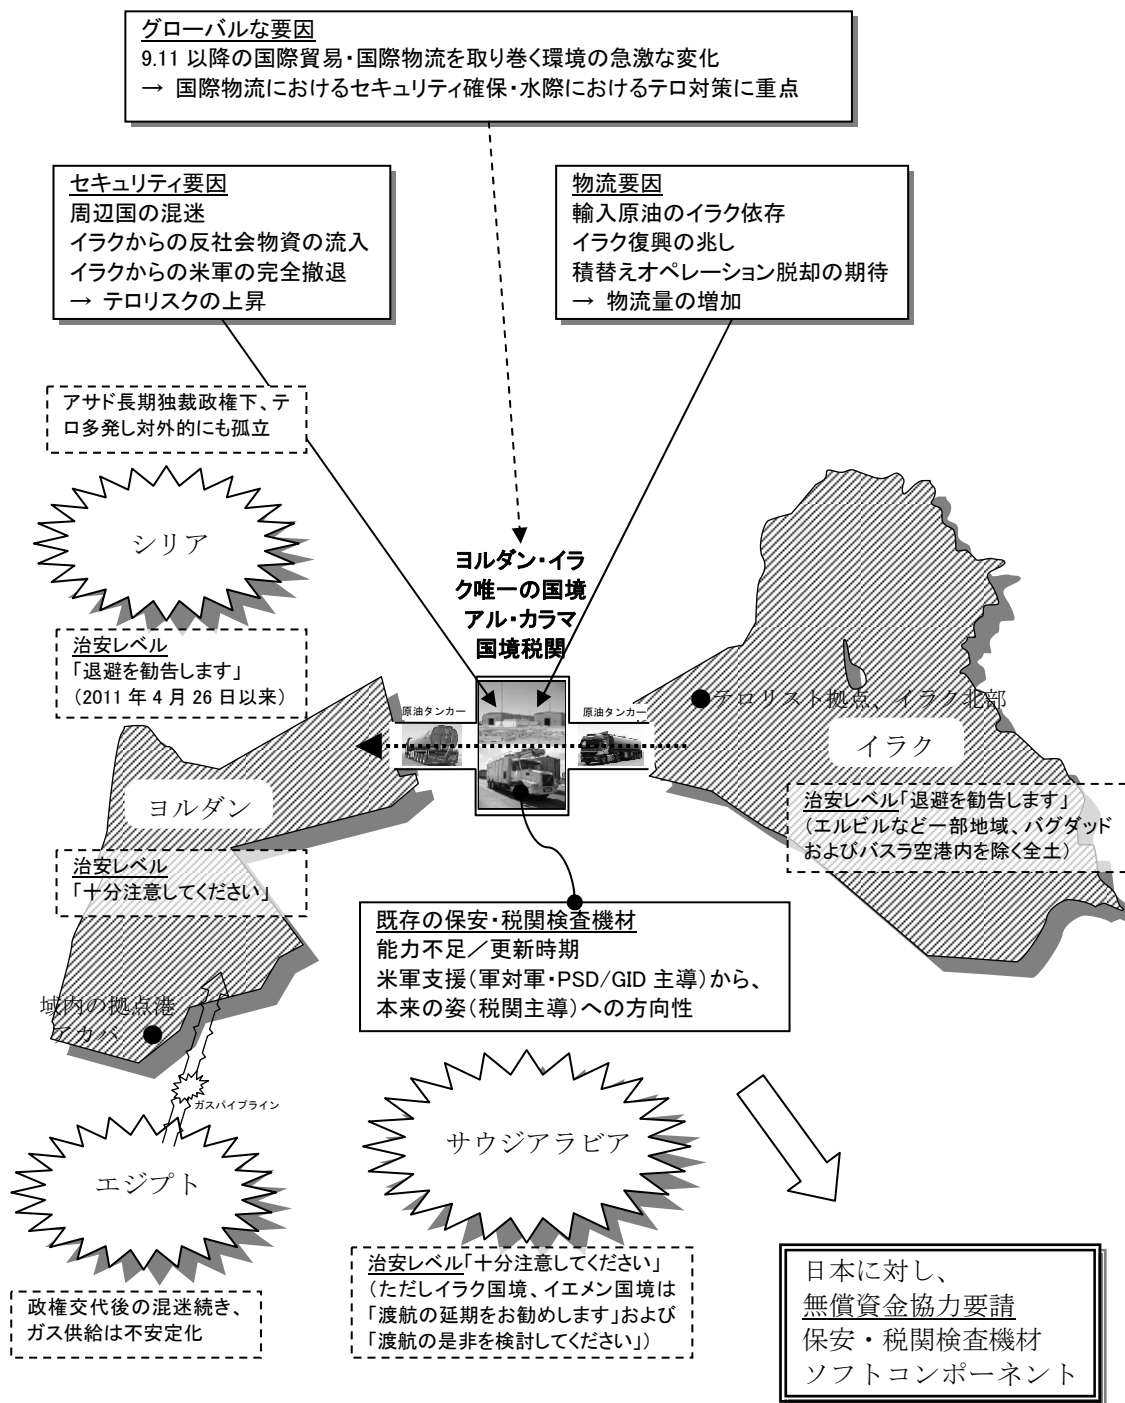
グローバルな要因
9.11 以降の国際貿易・国際物流を取り巻く環境の急激な変化
→ 国際物流におけるセキュリティ確保・水際におけるテロ対策に重点

セキュリティ要因
周辺国の混迷
イラクからの反社会物資の流入
イラクからの米軍の完全撤退
→ テロリスクの上昇

物流要因
輸入原油のイラク依存
イラク復興の兆し
積替えオペレーション脱却の期待
→ 物流量の増加

アサド長期独裁政権下、テロ多発し対外的にも孤立

シリア

ヨルダン・イラク唯一の国境
アル・カラマ
国境税関

治安レベル
「退避を勧告します」
（2011 年 4 月 26 日以来）

原油タンカー

原油タンカー

テロリスト拠点、イラク北部

イラク

ヨルダン

治安レベル「退避を勧告します」
（エルビルなど一部地域、バグダッドおよびバスラ空港内を除く全土）

治安レベル
「十分注意してください」

既存の保安・税関検査機材
能力不足／更新時期
米軍支援（軍対軍・PSD/GID 主導）から、
本来の姿（税関主導）への方向性

域内の拠点港
アカバ

ガスパイプライン

サウジアラビア

エジプト

治安レベル「十分注意してください」
（ただしイラク国境、イエメン国境は「渡航の延期をお勧めします」および「渡航の是非を検討してください」）

政権交代後の混迷続き、
ガス供給は不安定化

日本に対し、
無償資金協力要請
保安・税関検査機材
ソフトコンポーネント